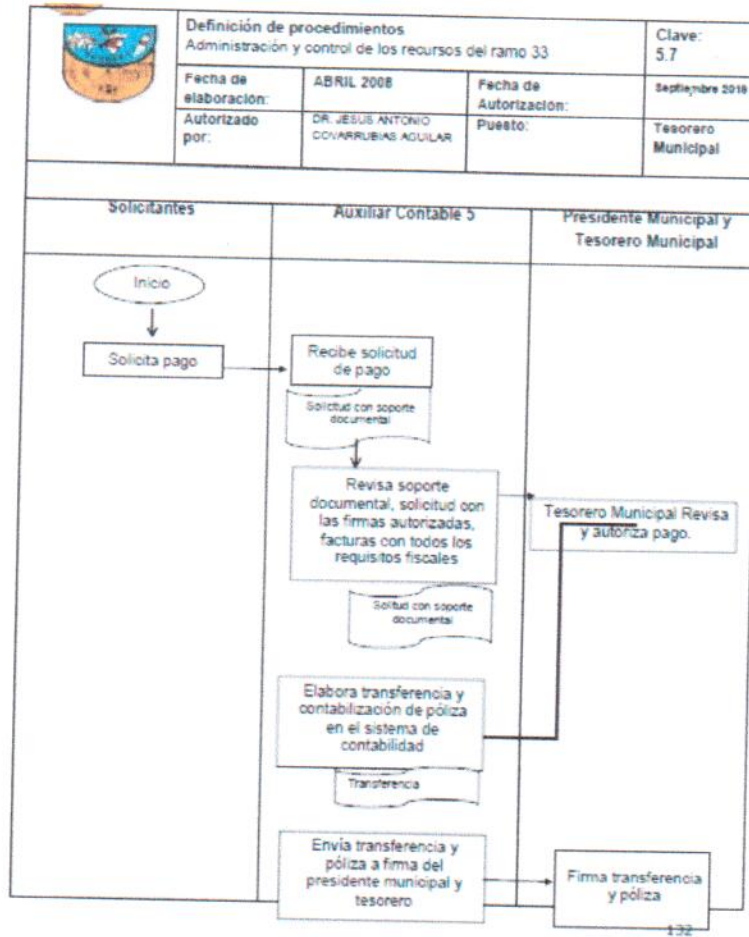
| | Definición de procedimientos<br>Administración y control de los recursos del ramo 33 | | | Clave:<br>5.7 |
|---|---|---|---|---|
| | Fecha de elaboración: | ABRIL 2008 | Fecha de Autorización: | Septiembre 2016 |
| | Autorizado por: | DR. JESUS ANTONIO COVARRUBIAS AGUILAR | Puesto: | Tesorero Municipal |

| Solicitantes | Auxiliar Contable 5 | Presidente Municipal y Tesorero Municipal |
|---|---|---|

Inicio

Solicita pago

Recibe solicitud de pago

Solicitud con soporte documental

Revisa soporte documental, solicitud con las firmas autorizadas, facturas con todos los requisitos fiscales

Tesorero Municipal Revisa y autoriza pago.

Solitud con soporte documental

Elabora transferencia y contabilización de póliza en el sistema de contabilidad

Transferencia

Envía transferencia y póliza a firma del presidente municipal y tesorero

Firma transferencia y póliza

132